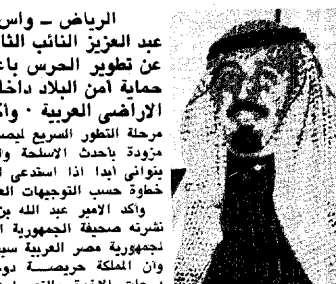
الرياض – واس
عبد العزيز النائب الثا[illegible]
عن تطوير الحرس با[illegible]
حماية أمن البلاد داخ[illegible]
الاراضي العربية • وا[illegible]
مرحلة التطور السريع ليص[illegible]
مزودة باحدث الاسلحة وا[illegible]
يتوانى أبدا اذا استدعى ال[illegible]
خطوة حسب التوجيهات ال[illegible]
وأكد الامير عبد الله بن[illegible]
نشرته صحيفة الجمهورية ا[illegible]
لجمهورية مصر العربية سي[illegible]
وان المملكة حريصة دو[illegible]
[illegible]